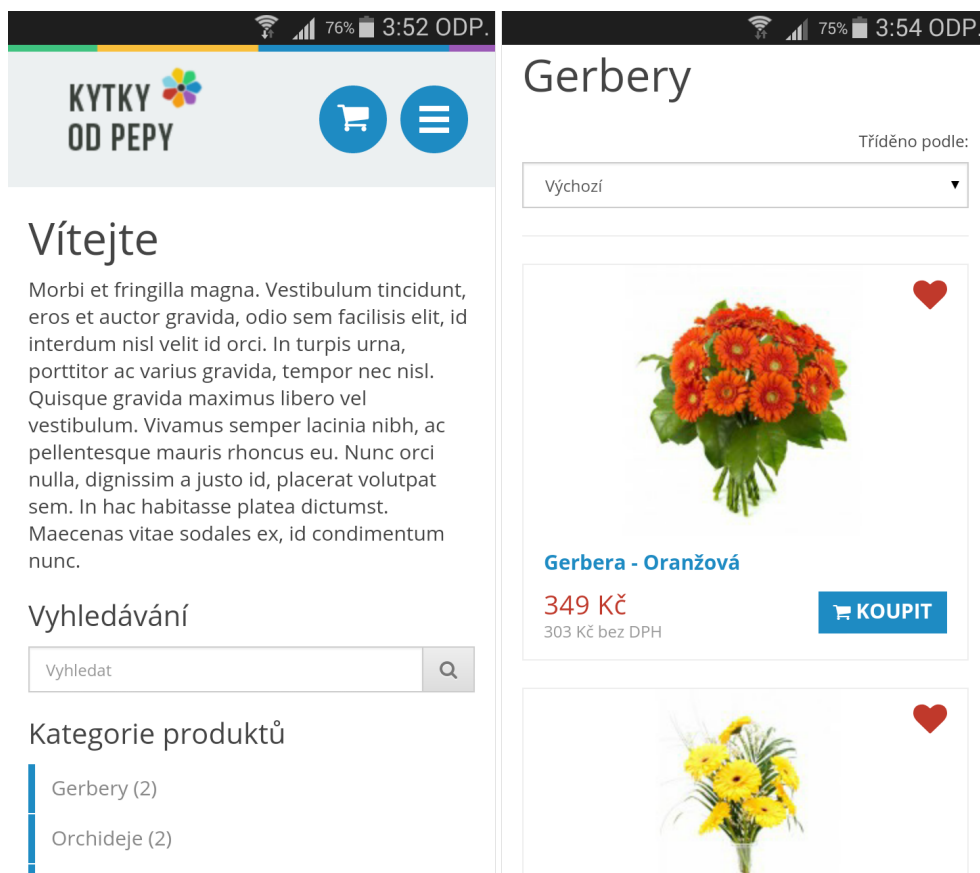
76% 3:52 ODP.

KYTKY OD PEPY

Vítejte

Morbi et fringilla magna. Vestibulum tincidunt, eros et auctor gravida, odio sem facilisis elit, id interdum nisl velit id orci. In turpis urna, porttitor ac varius gravida, tempor nec nisl. Quisque gravida maximus libero vel vestibulum. Vivamus semper lacinia nibh, ac pellentesque mauris rhoncus eu. Nunc orci nulla, dignissim a justo id, placerat volutpat sem. In hac habitasse platea dictumst. Maecenas vitae sodales ex, id condimentum nunc.

Vyhledávání

Vyhledat

Kategorie produktů

Gerbery (2)

Orchideje (2)

75% 3:54 ODP.

Gerbery

Tříděno podle:

Výchozí

Gerbera - Oranžová

349 Kč

303 Kč bez DPH

KOUPIT